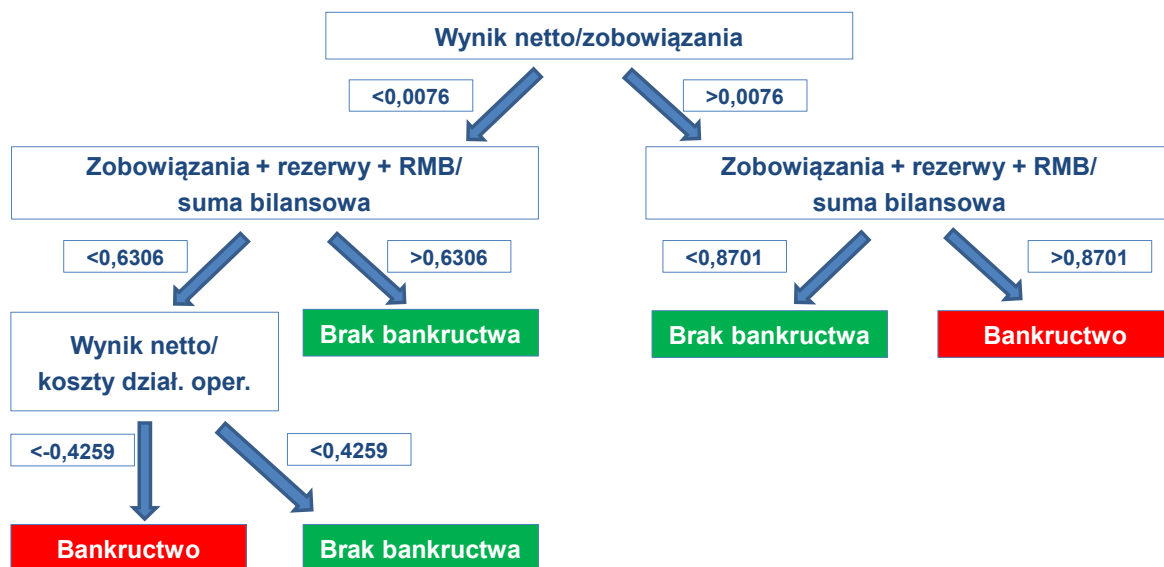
Wynik netto/zobowiązania

<0,0076

>0,0076

Zobowiązania + rezerwy + RMB/ suma bilansowa

Zobowiązania + rezerwy + RMB/ suma bilansowa

<0,6306

>0,6306

<0,8701

>0,8701

Wynik netto/ koszty dział. oper.

Brak bankructwa

Brak bankructwa

Bankructwo

<-0,4259

<0,4259

Bankructwo

Brak bankructwa